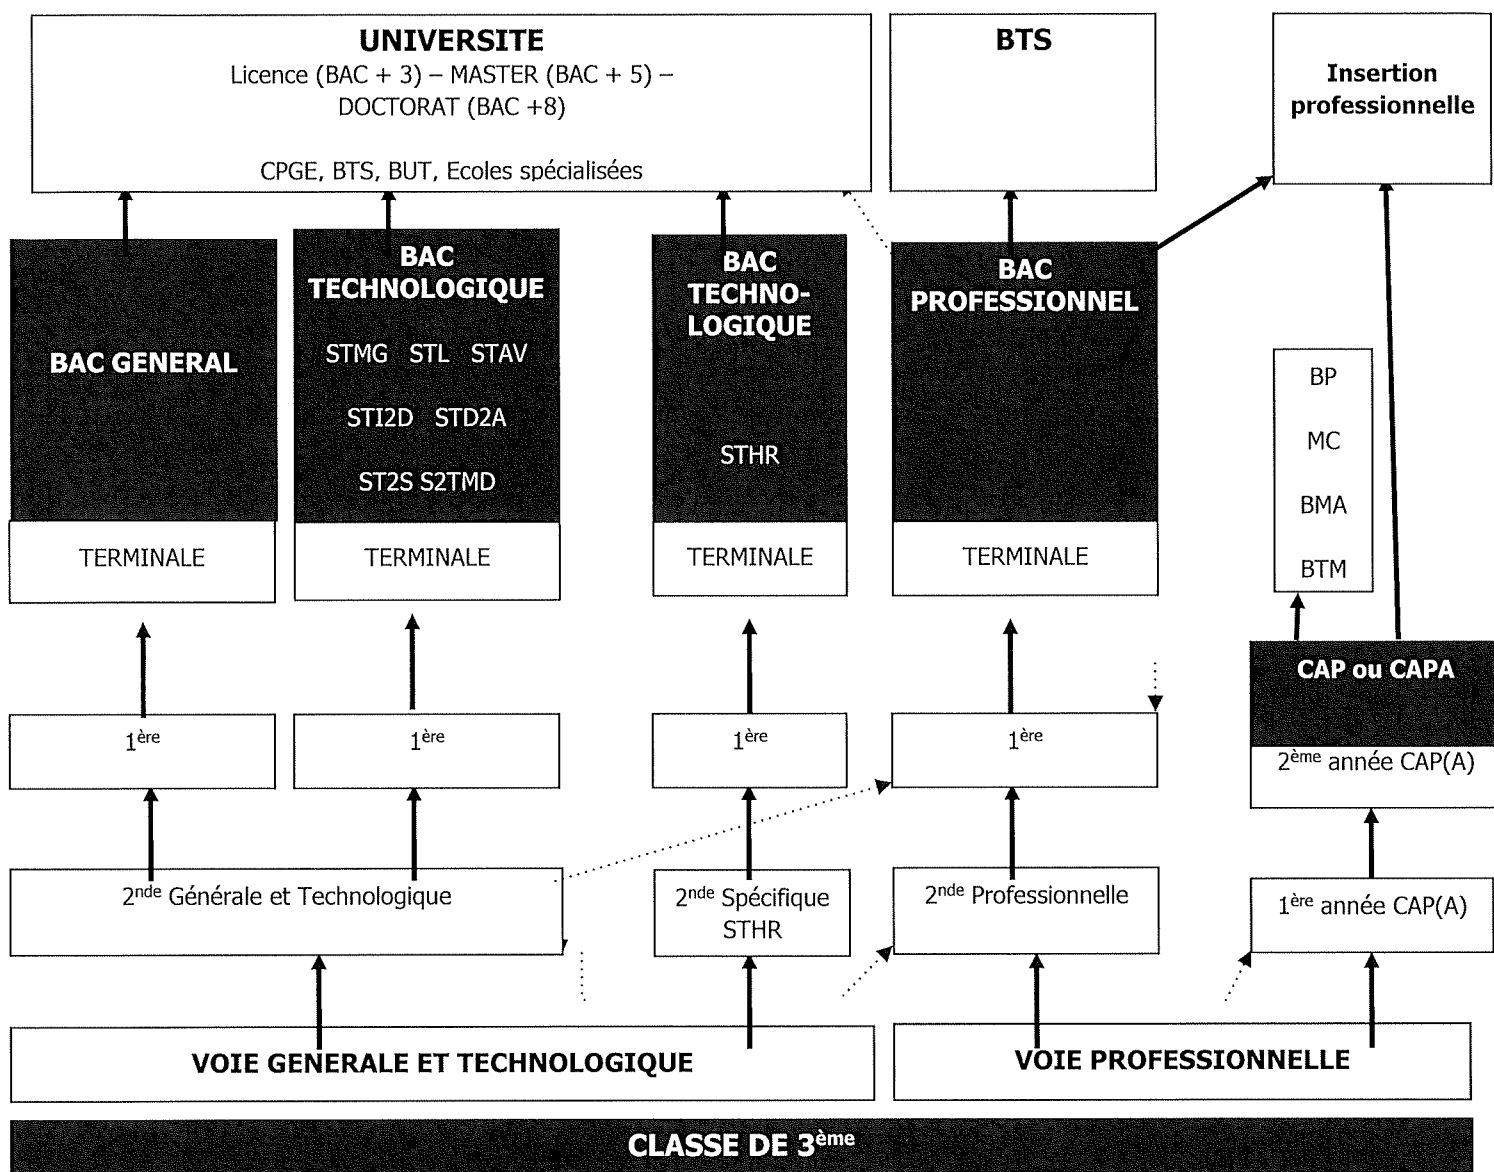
UNIVERSITE
Licence (BAC + 3) – MASTER (BAC + 5) – DOCTORAT (BAC +8)

CPGE, BTS, BUT, Ecoles spécialisées

BTS

Insertion professionnelle

BAC GENERAL

BAC TECHNOLOGIQUE
STMG STL STAV
STI2D STD2A
ST2S S2TMD

BAC TECHNO-LOGIQUE
STHR

BAC PROFESSIONNEL

BP
MC
BMA
BTM

TERMINALE

TERMINALE

TERMINALE

TERMINALE

CAP ou CAPA
2$^{ème}$ année CAP(A)

1$^{ère}$

1$^{ère}$

1$^{ère}$

1$^{ère}$

2$^{nde}$ Générale et Technologique

2$^{nde}$ Spécifique STHR

2$^{nde}$ Professionnelle

1$^{ère}$ année CAP(A)

VOIE GENERALE ET TECHNOLOGIQUE

VOIE PROFESSIONNELLE

CLASSE DE 3$^{ème}$